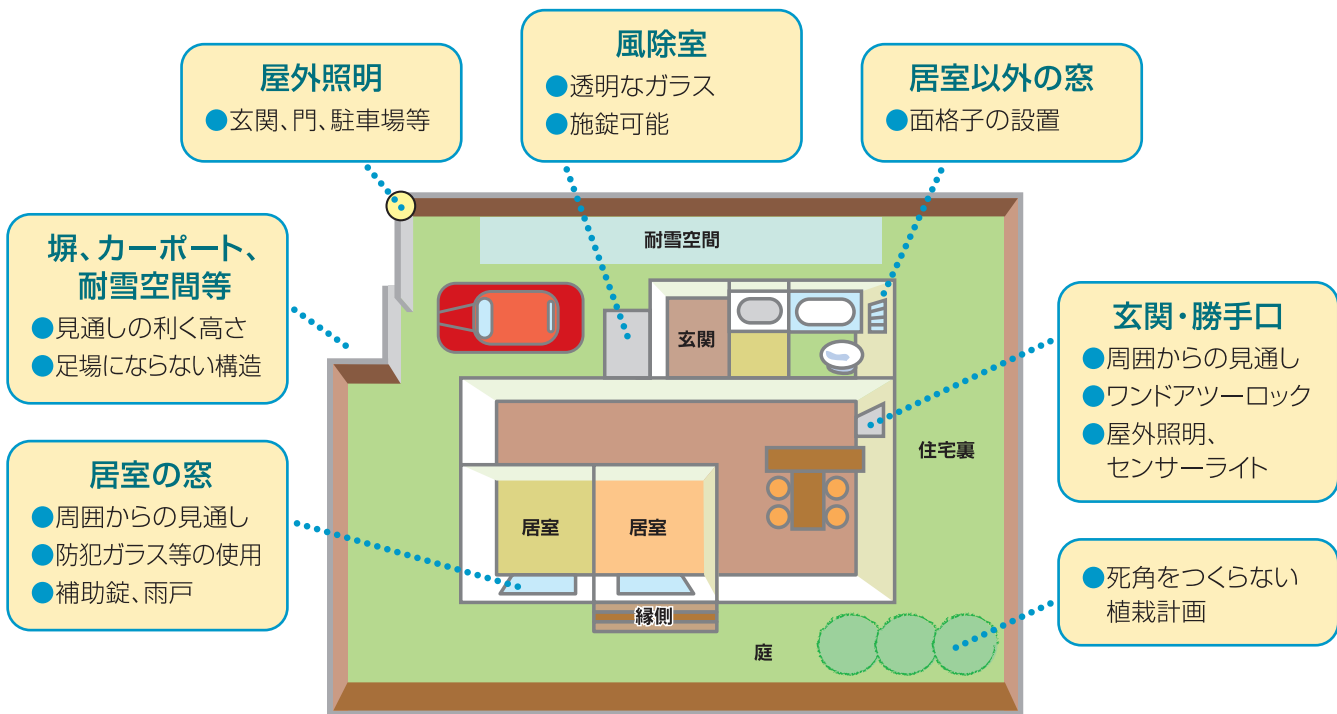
屋外照明
●玄関、門、駐車場等

風除室
●透明なガラス
●施錠可能

居室以外の窓
●面格子の設置

塀、カーポート、耐雪空間等
●見通しの利く高さ
●足場にならない構造

耐雪空間

玄関

玄関・勝手口
●周囲からの見通し
●ワンドアツーロック
●屋外照明、センサーライト

住宅裏

居室の窓
●周囲からの見通し
●防犯ガラス等の使用
●補助錠、雨戸

居室

居室

縁側

庭

●死角をつくらない植栽計画